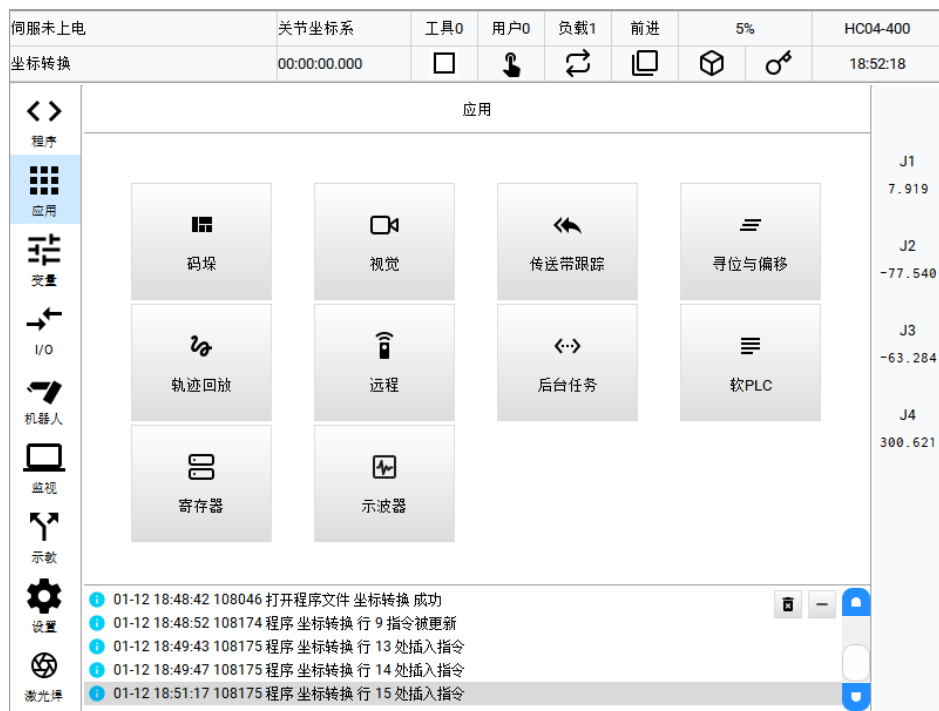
伺服未上电 | 关节坐标系 | 工具0 | 用户0 | 负载1 | 前进 | 5% | HC04-400
坐标转换 | 00:00:00.000 | 18:52:18

程序
应用
变量
I/O
机器人
监视
示教
设置
激光焊

应用

码垛
视觉
传送带跟踪
寻位与偏移
轨迹回放
远程
后台任务
软PLC
寄存器
示波器

J1
7.919
J2
-77.540
J3
-63.284
J4
300.621

01-12 18:48:42 108046 打开程序文件 坐标转换 成功
01-12 18:48:52 108174 程序 坐标转换 行 9 指令被更新
01-12 18:49:43 108175 程序 坐标转换 行 13 处插入指令
01-12 18:49:47 108175 程序 坐标转换 行 14 处插入指令
01-12 18:51:17 108175 程序 坐标转换 行 15 处插入指令